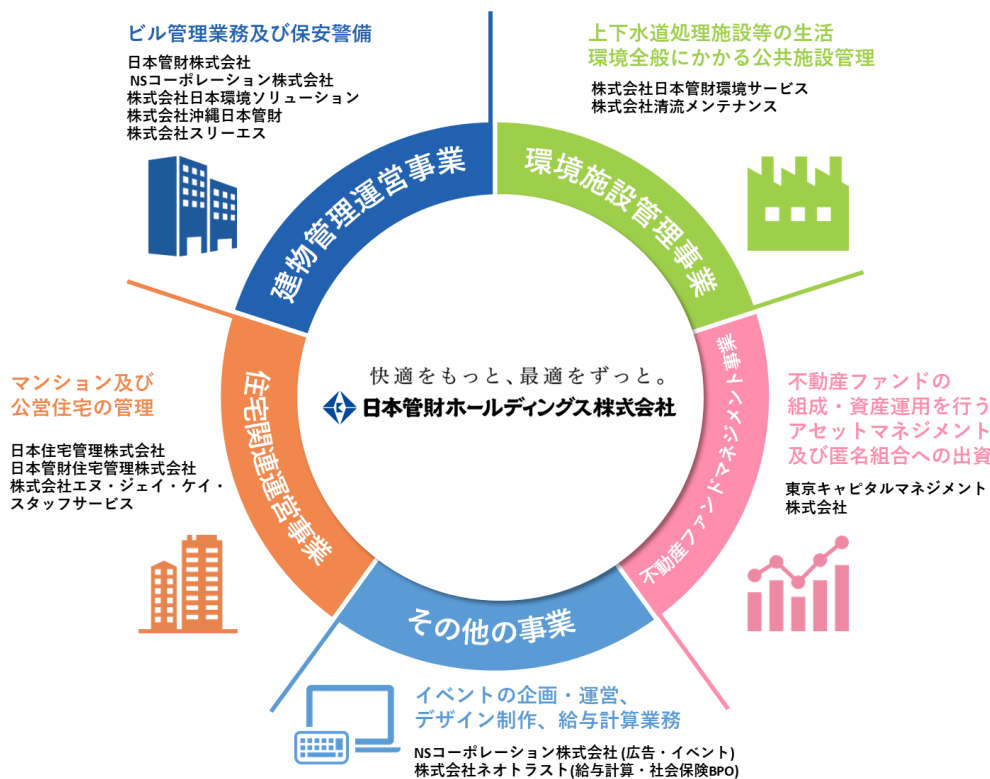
ビル管理業務及び保安警備

日本管財株式会社
NSコーポレーション株式会社
株式会社日本環境ソリューション
株式会社沖縄日本管財
株式会社スリーエス

建物管理運営事業

上下水道処理施設等の生活環境全般にかかる公共施設管理

株式会社日本管財環境サービス
株式会社清流メンテナンス

環境施設管理事業

マンション及び公営住宅の管理

日本住宅管理株式会社
日本管財住宅管理株式会社
株式会社エヌ・ジェイ・ケイ・スタッフサービス

住宅関連運営事業

快適をもっと、最適をずっと。
日本管財ホールディングス株式会社

不動産ファンドマネジメント事業

不動産ファンドの組成・資産運用を行うアセットマネジメント及び匿名組合への出資

東京キャピタルマネジメント株式会社

その他の事業

イベントの企画・運営、デザイン制作、給与計算業務

NSコーポレーション株式会社 (広告・イベント)
株式会社ネオトラスト(給与計算・社会保険BPO)